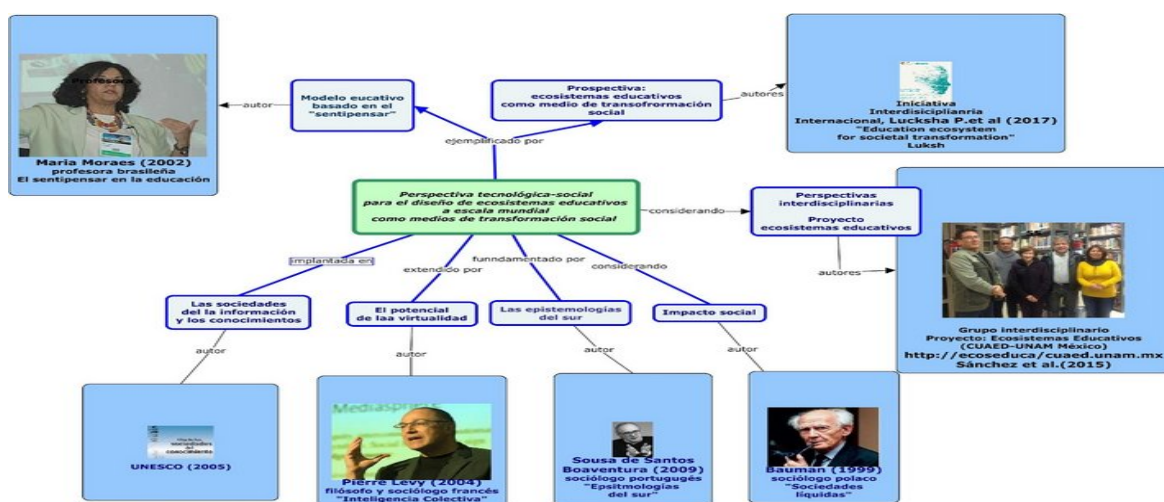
Profesora

Maria Moraes (2002)
profesora brasileña
El sentipensar en la educación

autor

Modelo eucativo basado en el "sentipensar"

Prospectiva: ecosistemas educativos como medio de transofroformación social

autores

Iniciativa Interdisciplianria Internacional, Lucksha P.et al (2017) "Education ecosystem for societal transformation" Luksh

ejemplificado por

Perspectiva tecnológica-social para el diseño de ecosistemas educativos a escala mundial como medios de transformación social

considerando

Perspectivas interdisciplinarias
Proyecto ecosistemas educativos

autores

Grupo interdisciplinario
Proyecto: Ecosistemas Educativos (CUAED-UNAM México)
http://ecoseduca/cuaed.unam.mx
Sánchez et al.(2015)

implantada en

extendido por

funndamentado por

considerando

Las sociedades del la información y los conocimientos

El potencial de laa virtualidad

Las epistemologías del sur

Impacto social

autor

autor

autor

autor

Hacia las sociedades del conocimiento

UNESCO (2005)

Mediaspace

Pierre Levy (2004)
filósofo y sociólogo francés
"Inteligencia Colectiva"

Sousa de Santos Boaventura (2009)
sociólogo portugués
"Epsitmologías del sur"

Bauman (1999)
sociólogo polaco
"Sociedades líquidas"